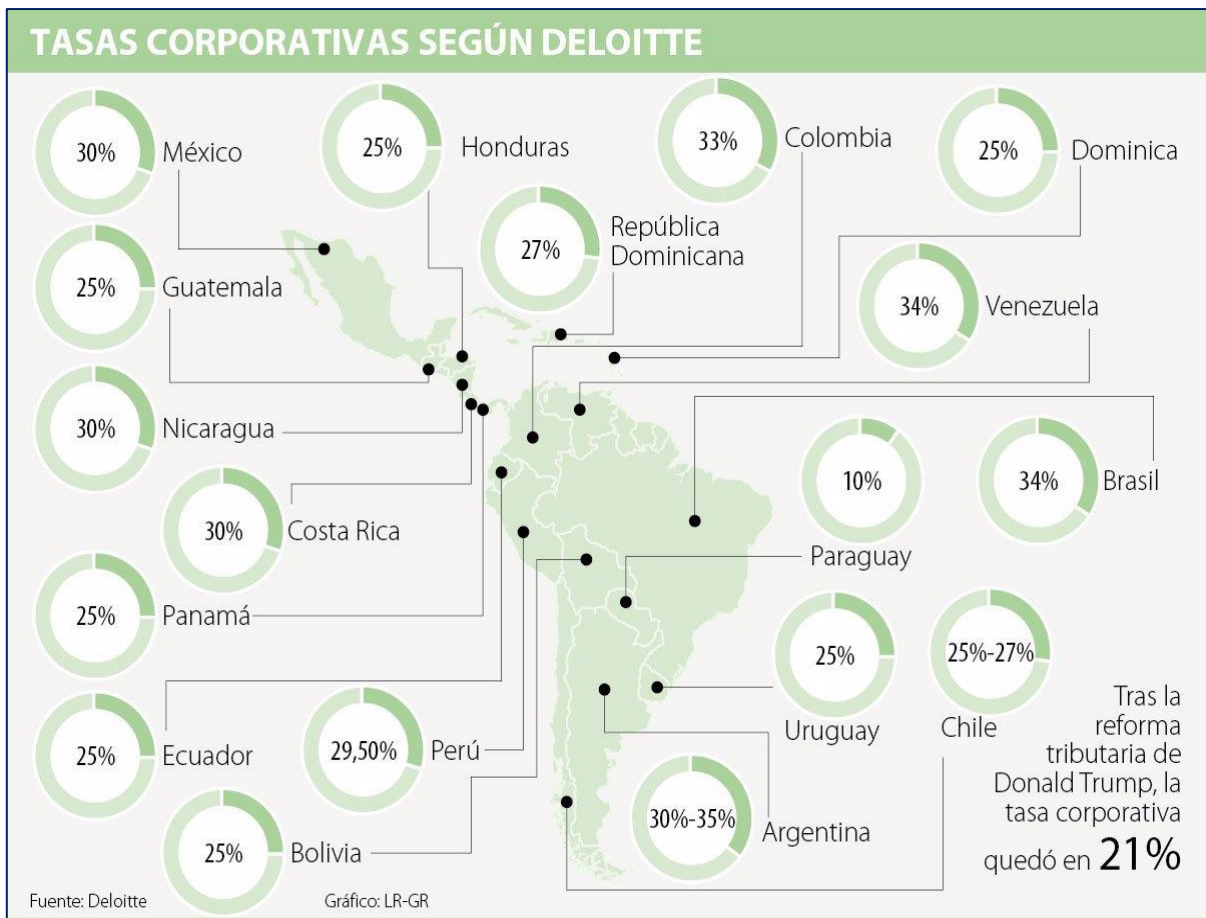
TASAS CORPORATIVAS SEGÚN DELOITTE

30% México

25% Honduras

33% Colombia

25% Dominica

27% República Dominicana

25% Guatemala

34% Venezuela

30% Nicaragua

10% Paraguay

34% Brasil

30% Costa Rica

25% Panamá

25% Uruguay

25%-27% Chile

25% Ecuador

29,50% Perú

25% Bolivia

30%-35% Argentina

Tras la reforma tributaria de Donald Trump, la tasa corporativa quedó en 21%

Fuente: Deloitte

Gráfico: LR-GR